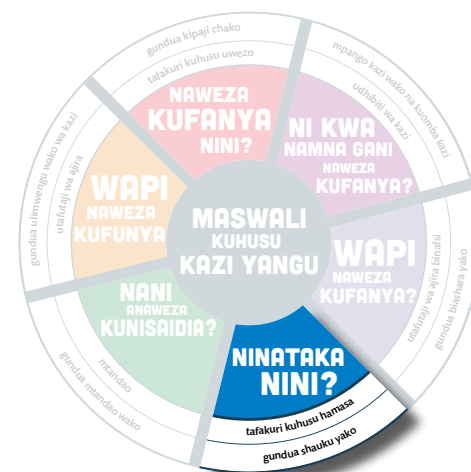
MASWALI KUHUSU KAZI YANGU

NAWEZA KUFANYA NINI?

NI KWA NAMNA GANI NAWEZA KUFANYA?

WAPI NAWEZA KUFANYA?

NINATAKA NINI?

NANI ANAWEZA KUNISAIDIA?

WAPI NAWEZA KUFUNYA

gundua kipaji chako
tafakuri kuhusu uwezo

mpango kazi wako na kuomba kazi
udhibiti wa kazi

gundua biashara yako
ufuatiaji wa ajira binafsi

tafakuri kuhusu hamasa
gundua shauku yako

gundua mtandao wako
mtandao

gundua ulimwengu wako wa kazi
ufuatiaji wa ajira